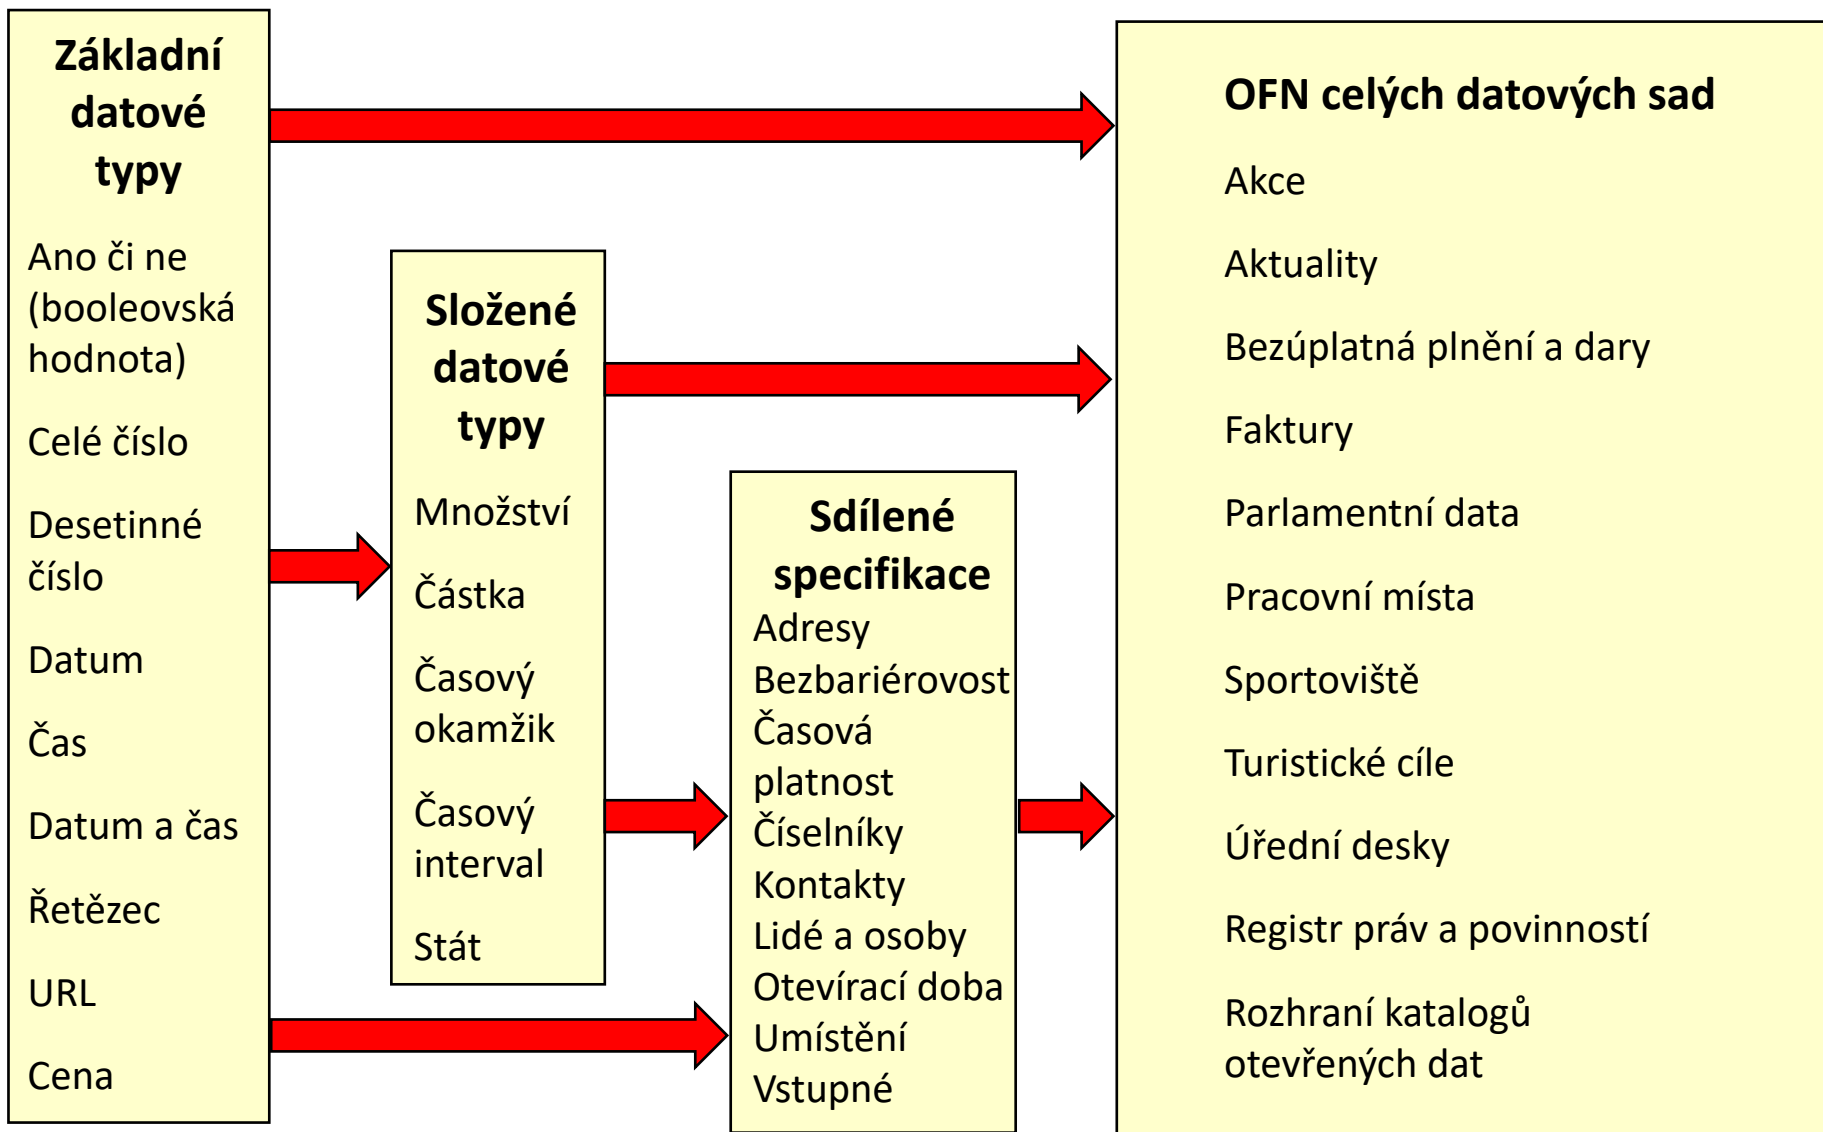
Základní datové typy

Ano či ne (booleovská hodnota)

Celé číslo

Desetinné číslo

Datum

Čas

Datum a čas

Řetězec

URL

Cena

Složené datové typy

Množství

Částka

Časový okamžik

Časový interval

Stát

Sdílené specifikace

Adresy
Bezbariérovost
Časová platnost
Číselníky
Kontakty
Lidé a osoby
Otevírací doba
Umístění
Vstupné

OFN celých datových sad

Akce

Aktuality

Bezúplatná plnění a dary

Faktury

Parlamentní data

Pracovní místa

Sportoviště

Turistické cíle

Úřední desky

Registr práv a povinností

Rozhraní katalogů otevřených dat